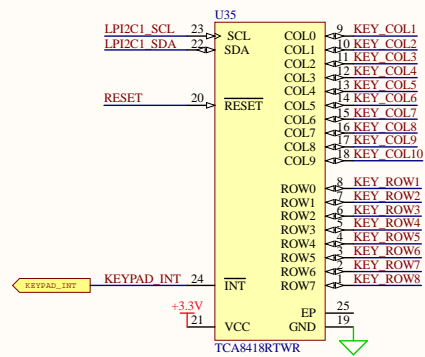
U35

LPI2C1_SCL 23 SCL
LPI2C1_SDA 22 SDA

RESET 20 $\overline{RESET}$

KEYPAD_INT
KEYPAD_INT 24 $\overline{INT}$

+3.3V
21 VCC

COL0 9 KEY_COL1
COL1 10 KEY_COL2
COL2 11 KEY_COL3
COL3 12 KEY_COL4
COL4 13 KEY_COL5
COL5 14 KEY_COL6
COL6 15 KEY_COL7
COL7 16 KEY_COL8
COL8 17 KEY_COL9
COL9 18 KEY_COL10

ROW0 8 KEY_ROW1
ROW1 7 KEY_ROW2
ROW2 6 KEY_ROW3
ROW3 5 KEY_ROW4
ROW4 4 KEY_ROW5
ROW5 3 KEY_ROW6
ROW6 2 KEY_ROW7
ROW7 1 KEY_ROW8

EP 25
GND 19

TCA8418RTWR